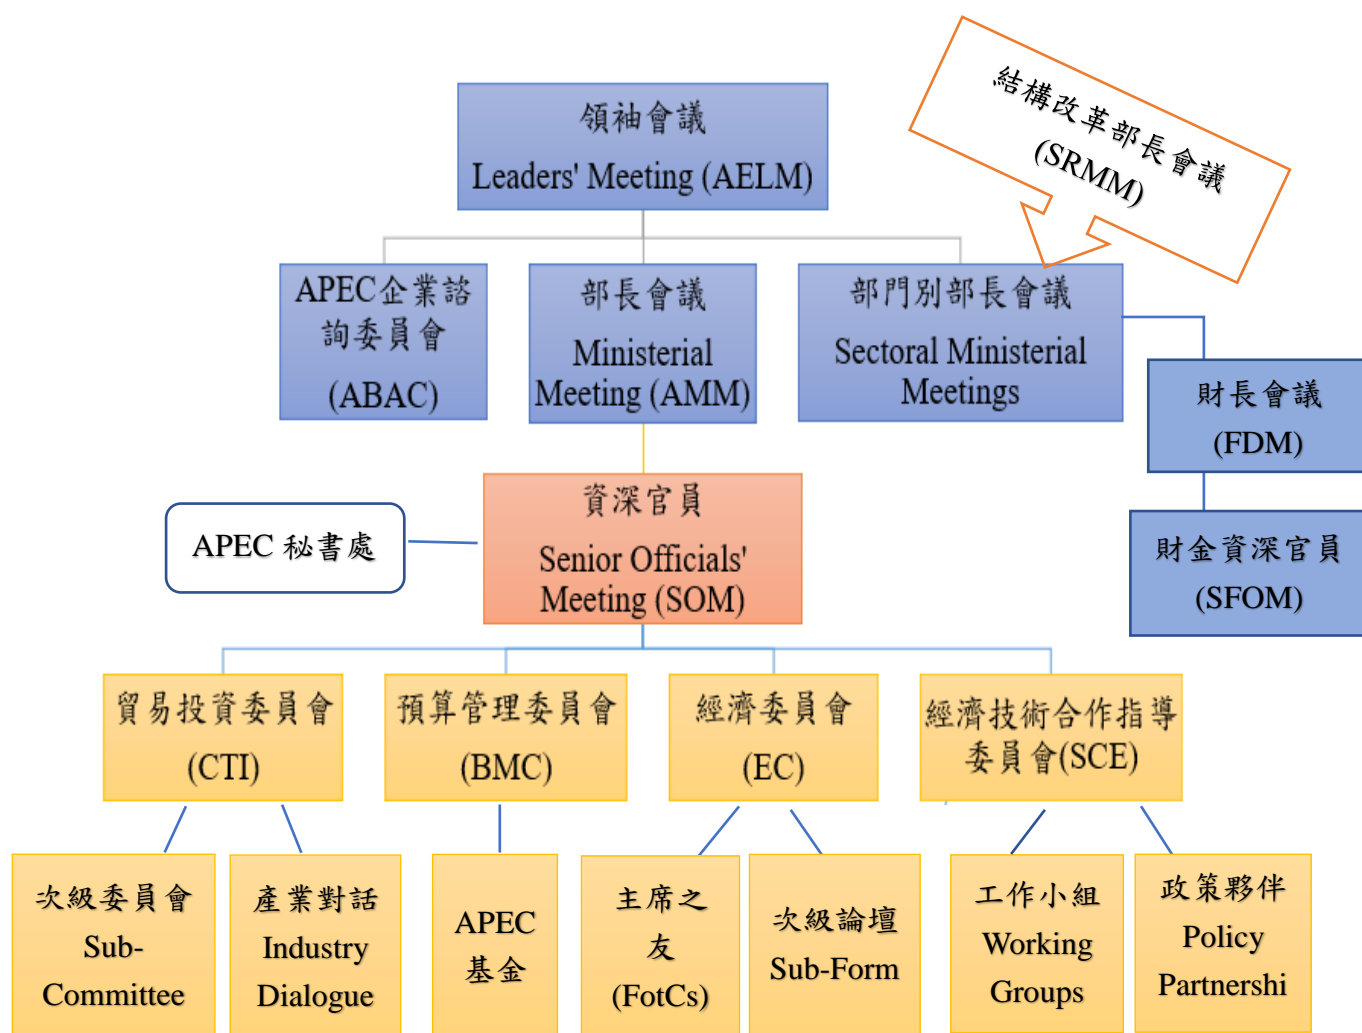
結構改革部長會議 (SRMM)

領袖會議
Leaders' Meeting (AELM)

APEC企業諮詢委員會
(ABAC)

部長會議
Ministerial Meeting (AMM)

部門別部長會議
Sectoral Ministerial Meetings

財長會議
(FDM)

財金資深官員
(SFOM)

APEC 秘書處

資深官員
Senior Officials' Meeting (SOM)

貿易投資委員會
(CTI)

預算管理委員會
(BMC)

經濟委員會
(EC)

經濟技術合作指導委員會(SCE)

次級委員會
Sub-Committee

產業對話
Industry Dialogue

APEC 基金

主席之友
(FotCs)

次級論壇
Sub-Form

工作小組
Working Groups

政策夥伴
Policy Partnershi